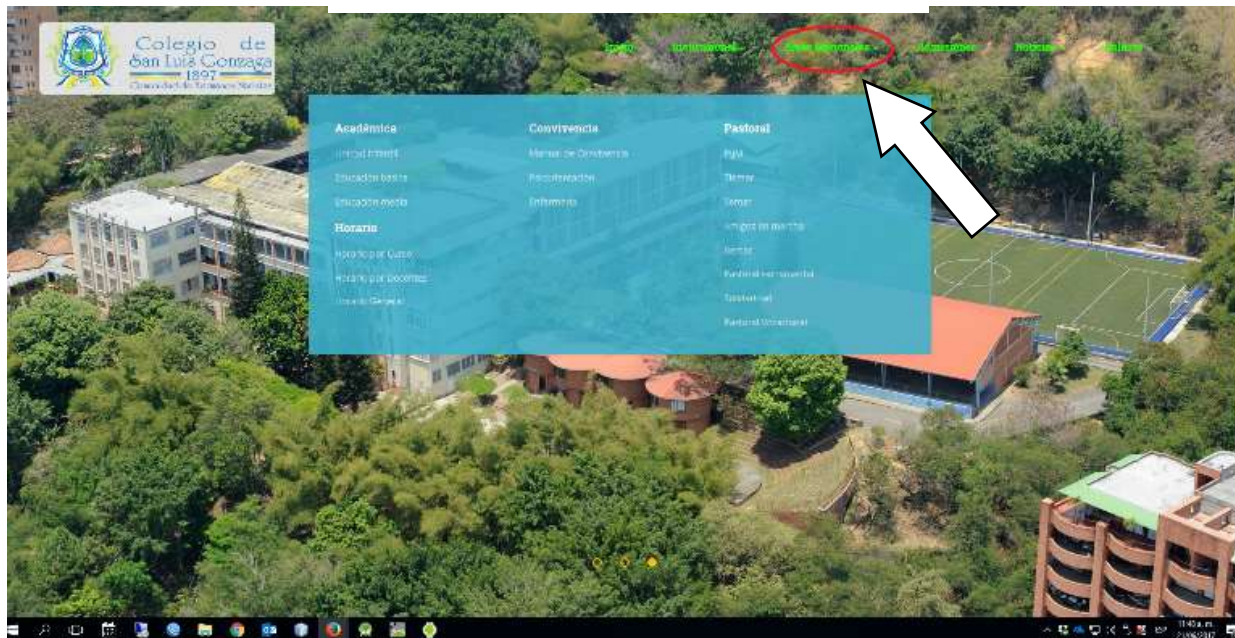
Colegio de San Luis Gonzaga 1897

Comunidad de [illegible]

Inicio Institucional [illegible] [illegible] Admisiones Noticias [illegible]

Académica

Unidad Infantil

Educación básica

Educación media

Horario

Horario por Curso

Horario por Docentes

Horario General

Convivencia

Manual de Convivencia

Psicoorientación

Enfermería

Pastoral

Pjta

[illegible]

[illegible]

Amigos en marcha

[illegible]

Pastoral sacramental

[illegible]

Pastoral Vocacional

11:40 a.m.